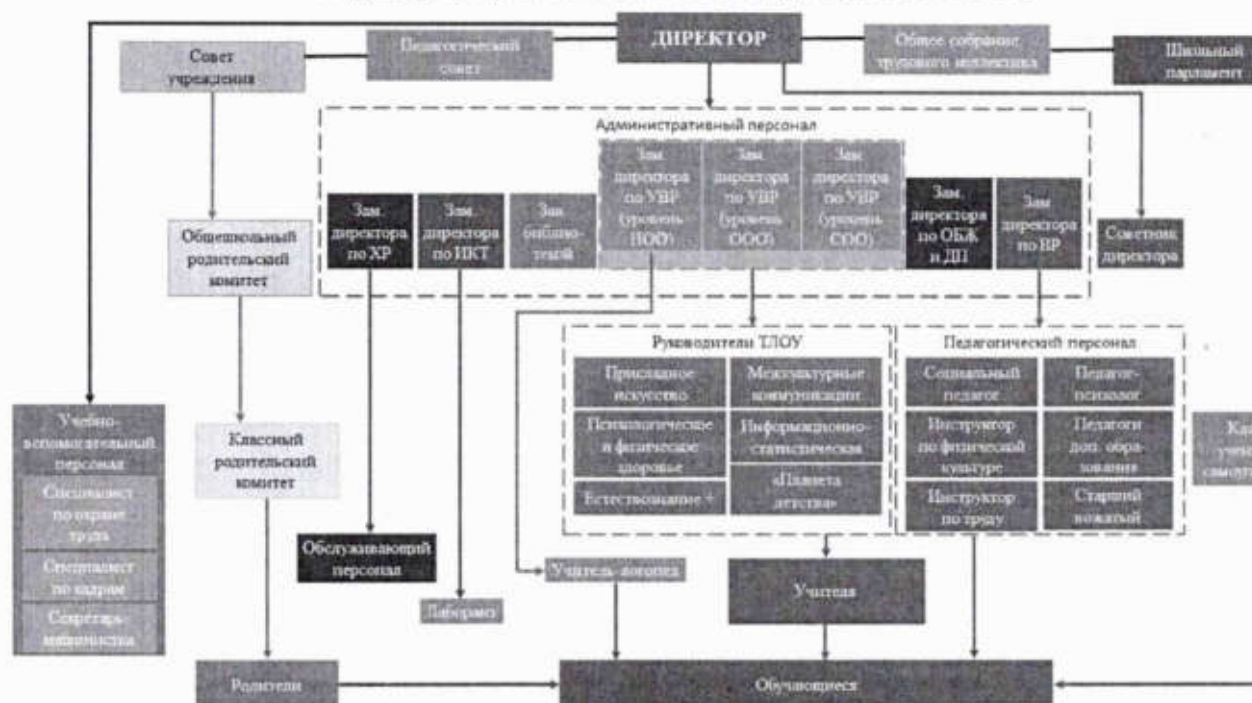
ДИРЕКТОР

Совет учреждения

Педагогический совет

Общее собрание трудового коллектива

Школьный парламент

Административный персонал

Зам. директора по ХР

Зам. директора по ИКТ

Зам. библиотекой

Зам. директора по УВР (уровень НОО)

Зам. директора по УВР (уровень ООО)

Зам. директора по УВР (уровень СОО)

Зам. директора по ОБЖ и ДП

Зам. директора по ВР

Советник директора

Общешкольный родительский комитет

Классный родительский комитет

Учебно-вспомогательный персонал

Специалист по охране труда

Специалист по кадрам

Секретарь-машинистка

Руководители ТЛОУ

Прикладное искусство

Межкультурные коммуникации

Психологическое и физическое здоровье

Информационно-статистическая

Естествознание +

«Планета детства»

Педагогический персонал

Социальный педагог

Педагог-психолог

Инструктор по физической культуре

Педагоги доп. образования

Инструктор по труду

Старший вожатый

Ка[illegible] учен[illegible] самоу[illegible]

Обслуживающий персонал

Лаборант

Учитель-логопед

Учителя

Родители

Обучающиеся